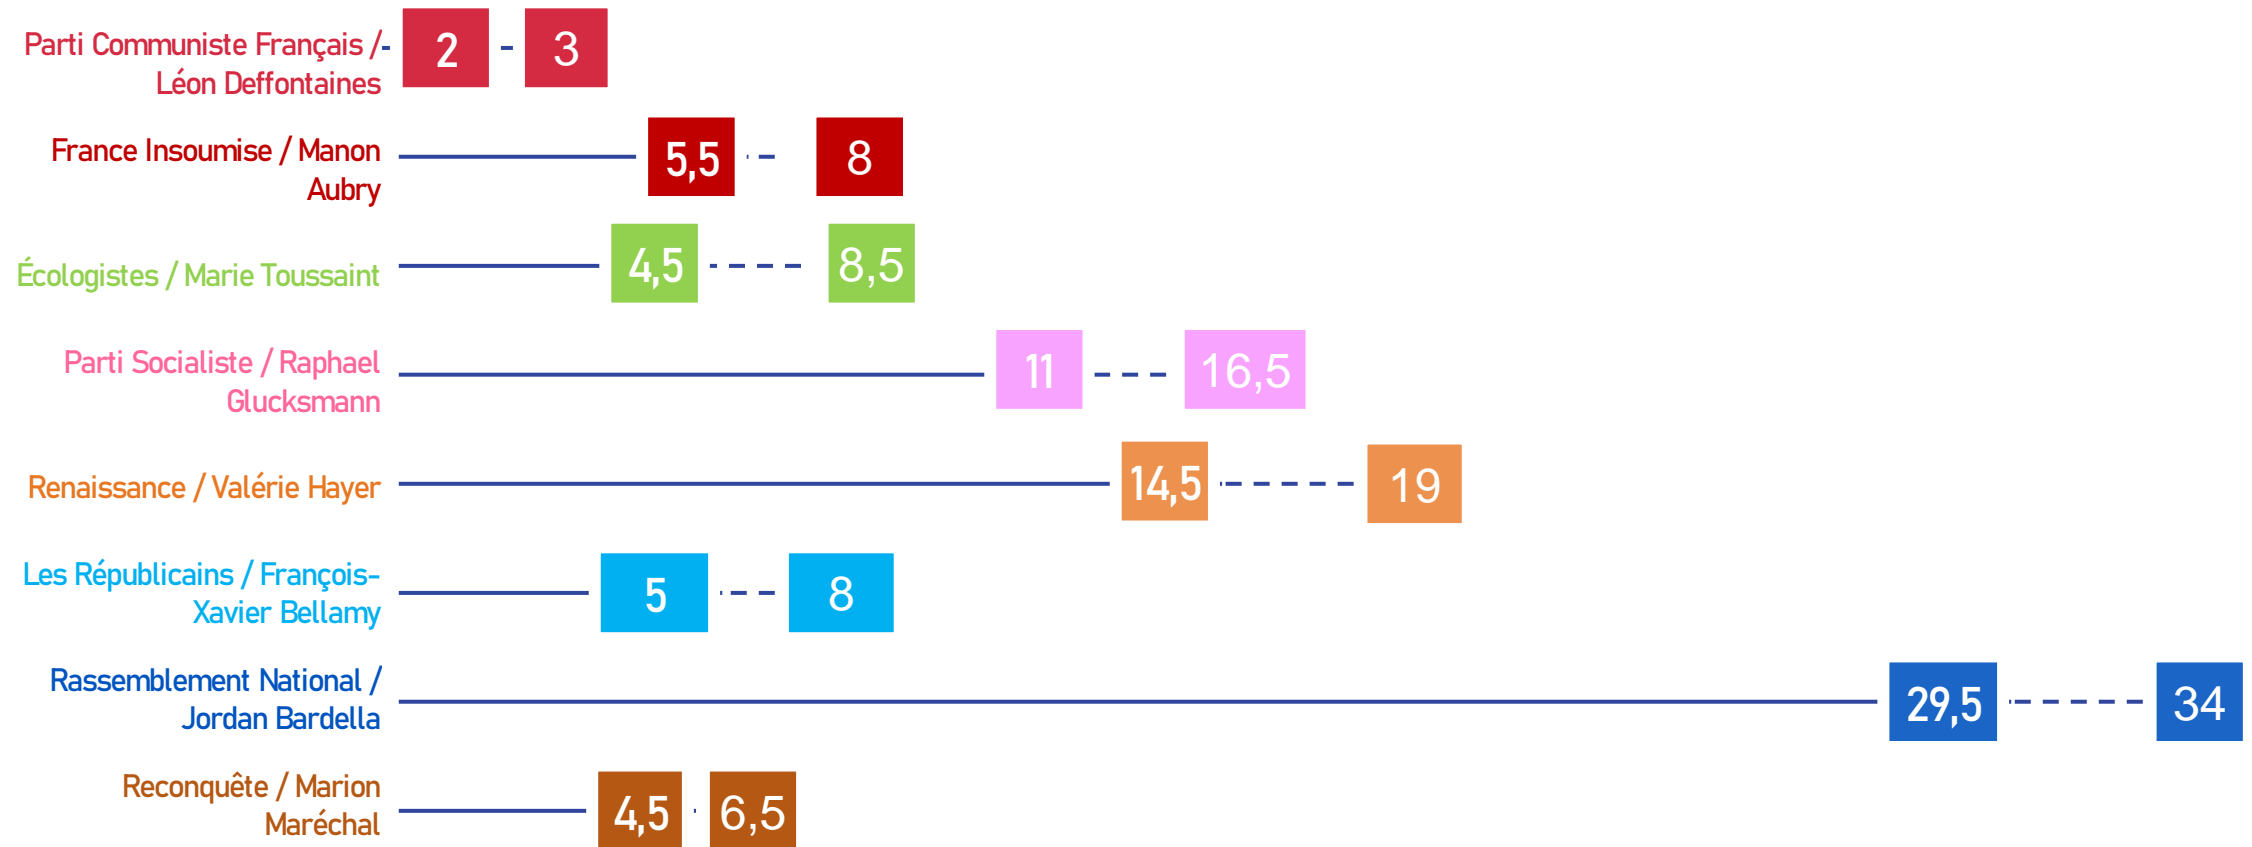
Parti Communiste Français / Léon Deffontaines 2 - 3

France Insoumise / Manon Aubry 5,5 8

Écologistes / Marie Toussaint 4,5 8,5

Parti Socialiste / Raphael Glucksmann 11 16,5

Renaissance / Valérie Hayer 14,5 19

Les Républicains / François-Xavier Bellamy 5 8

Rassemblement National / Jordan Bardella 29,5 34

Reconquête / Marion Maréchal 4,5 6,5